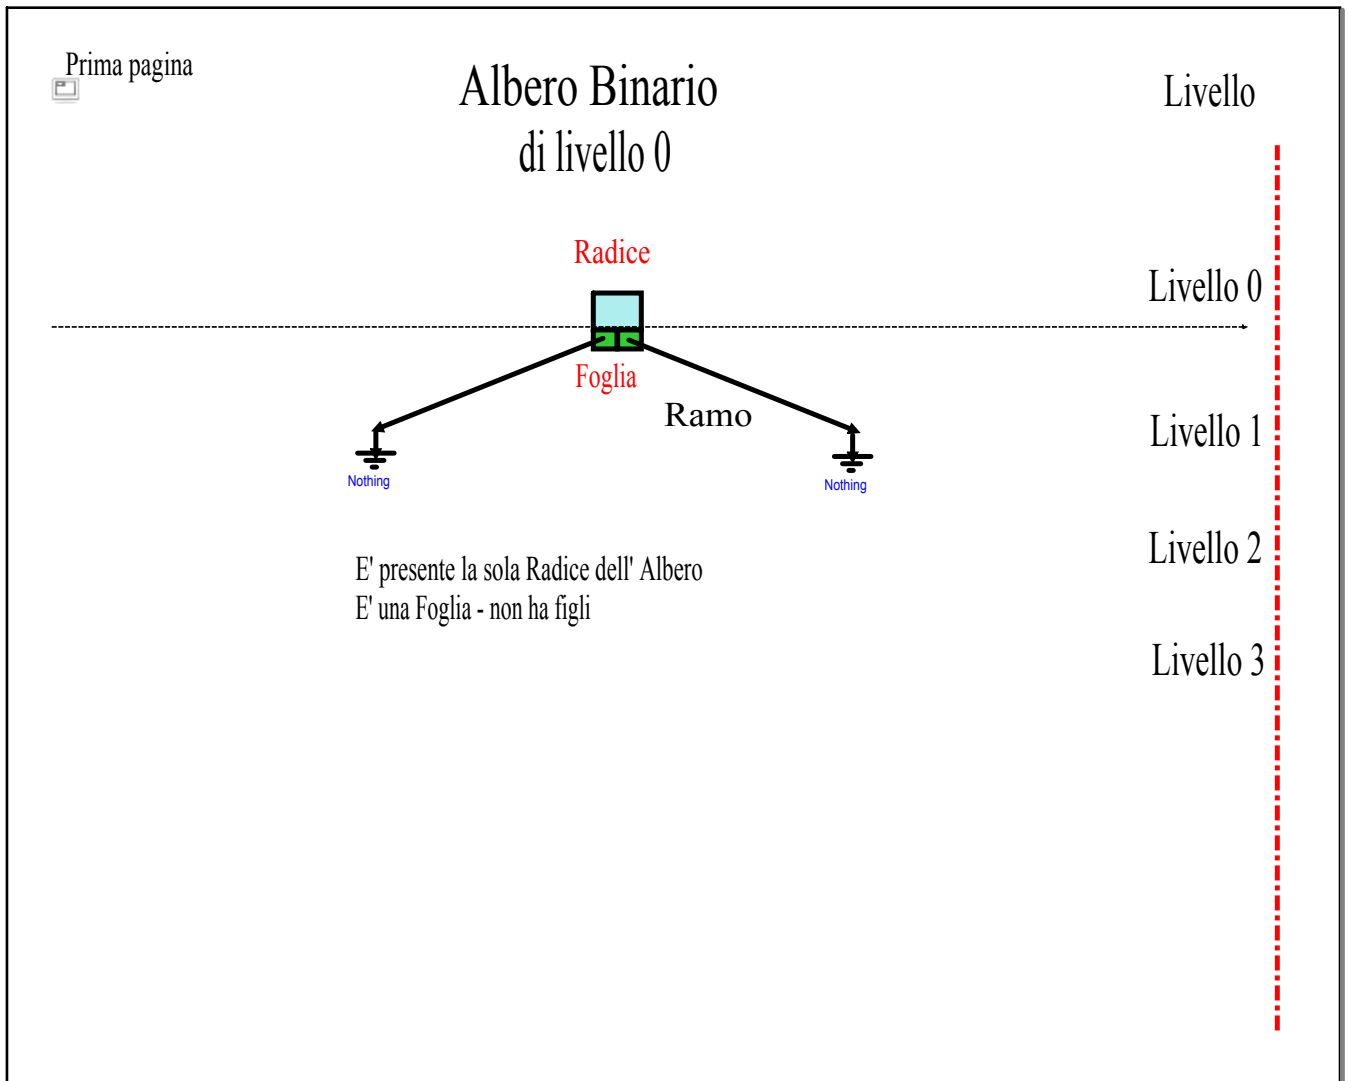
Prima pagina

Albero Binario
di livello 0

Livello

Radice

Livello 0

Foglia

Ramo

Livello 1

Nothing

Nothing

Livello 2

E' presente la sola Radice dell' Albero
E' una Foglia - non ha figli

Livello 3